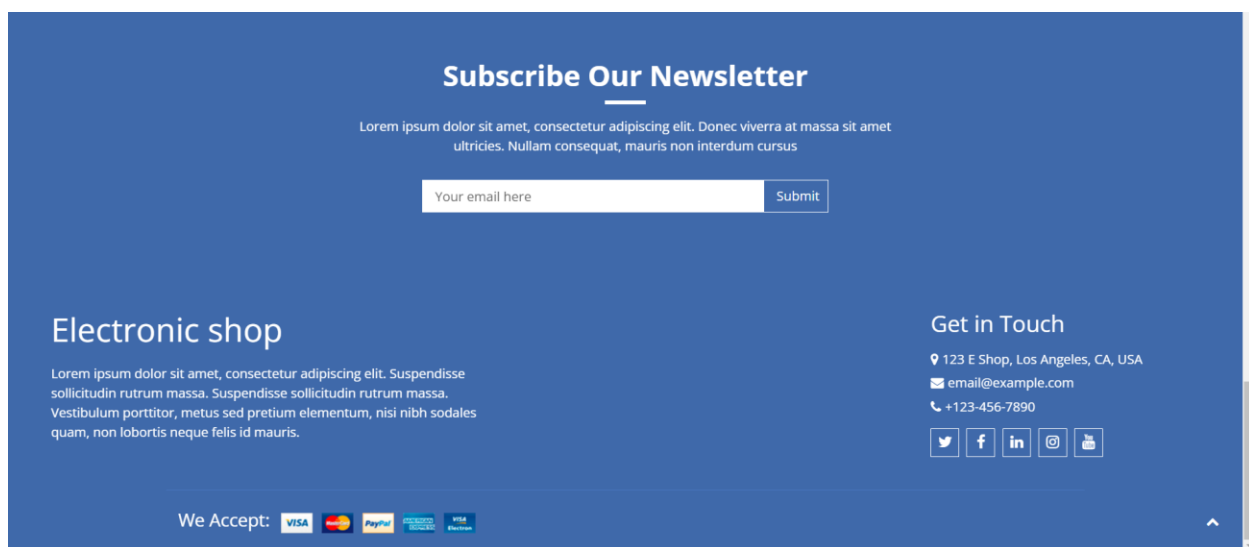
Subscribe Our Newsletter

Lorem ipsum dolor sit amet, consectetur adipiscing elit. Donec viverra at massa sit amet ultricies. Nullam consequat, mauris non interdum cursus

Your email here

Submit

Electronic shop

Lorem ipsum dolor sit amet, consectetur adipiscing elit. Suspendisse sollicitudin rutrum massa. Suspendisse sollicitudin rutrum massa. Vestibulum porttitor, metus sed pretium elementum, nisi nibh sodales quam, non lobortis neque felis id mauris.

Get in Touch

123 E Shop, Los Angeles, CA, USA

email@example.com

+123-456-7890

We Accept: VISA PayPal VISA Electron